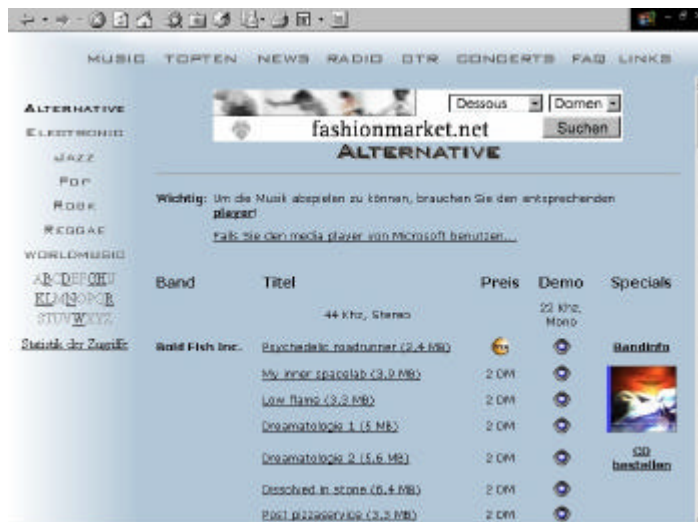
MUSIC TOPTEN NEWS RADIO OTR CONCERTS FAQ LINKS

ALTERNATIVE
ELECTRONIC
JAZZ
POP
ROCK
REGGAE
WORLDMUSIC

ABCDEFGHIJ
KLMNOPQR
STUVWXYZ

Statistik der Zugriffe

Dessous
Damen
fashionmarket.net
Suchen

ALTERNATIVE

Wichtig: Um die Musik abspielen zu können, brauchen Sie den entsprechenden player!
Falls Sie den media player von Microsoft benutzen...

| Band | Titel | Preis | Demo | Specials |
|---|---|---|---|---|
| | 44 Khz, Stereo | | 22 Khz, Mono | |
| Bold Fish Inc. | Psychedelic roadrunner (2,4 MB) | | | Bandinfo |
| | My inner spacelab (3,9 MB) | 2 DM | | |
| | Low flame (3,3 MB) | 2 DM | | |
| | Dreamatologie 1 (5 MB) | 2 DM | | |
| | Dreamatologie 2 (5,6 MB) | 2 DM | | CD bestellen |
| | Dissolved in stone (6,4 MB) | 2 DM | | |
| | Post pizzaservice (3,3 MB) | 2 DM | | |